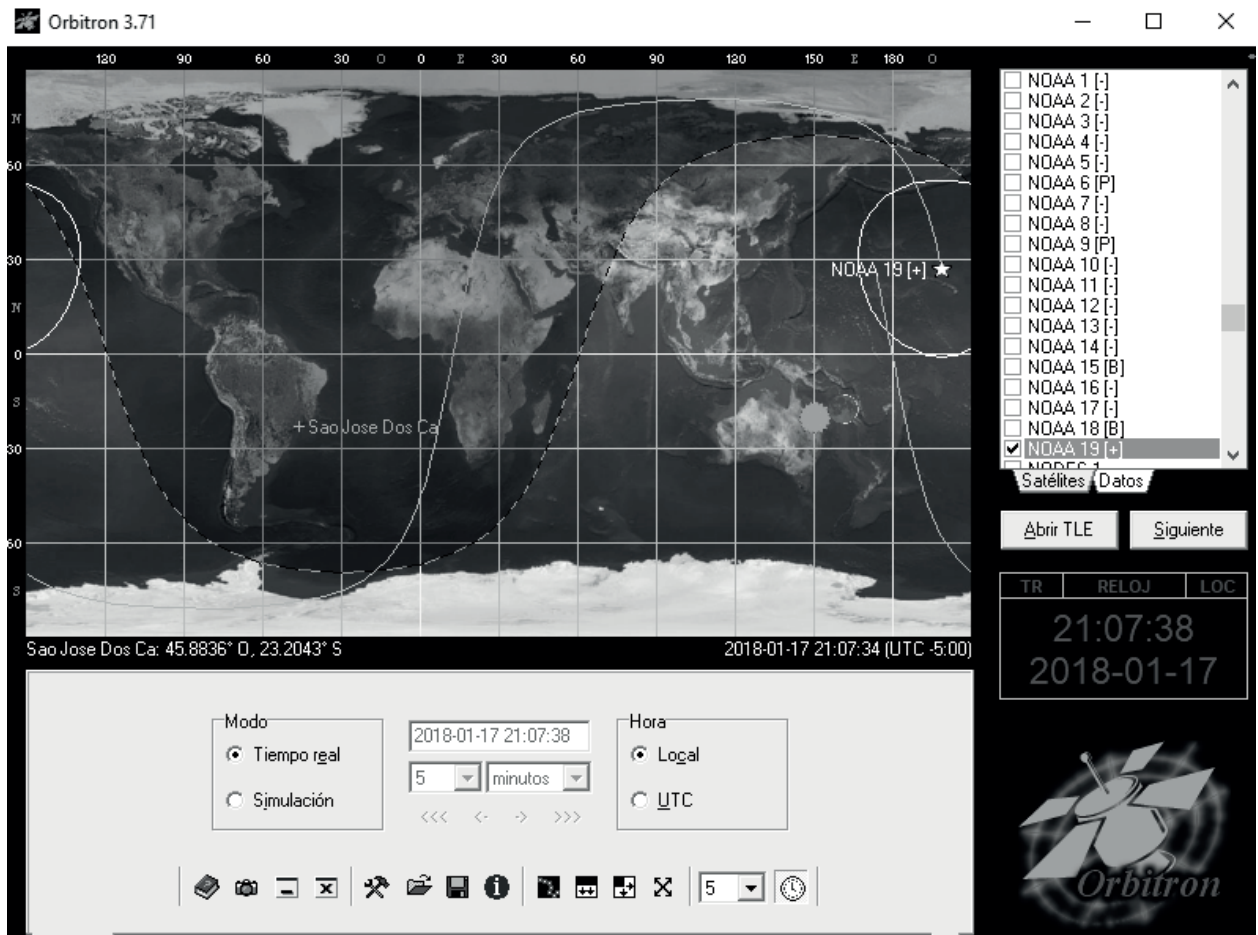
Orbitron 3.71

120 90 60 30 O 0 E 30 60 90 120 150 E 180 O

N 60 30 N 0 S 30 60 S

NOAA 19 [+] ★

+ Sao Jose Dos Ca

Sao Jose Dos Ca: 45.8836° O, 23.2043° S

2018-01-17 21:07:34 (UTC -5:00)

NOAA 1 [-]
NOAA 2 [-]
NOAA 3 [-]
NOAA 4 [-]
NOAA 5 [-]
NOAA 6 [P]
NOAA 7 [-]
NOAA 8 [-]
NOAA 9 [P]
NOAA 10 [-]
NOAA 11 [-]
NOAA 12 [-]
NOAA 13 [-]
NOAA 14 [-]
NOAA 15 [B]
NOAA 16 [-]
NOAA 17 [-]
NOAA 18 [B]
NOAA 19 [+]
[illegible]

Satélites Datos

Abrir TLE Siguiente

TR RELOJ LOC

21:07:38
2018-01-17

Modo
Tiempo real
Simulación

2018-01-17 21:07:38
5 minutos
<<< <- -> >>>

Hora
Local
UTC

5

Orbitron